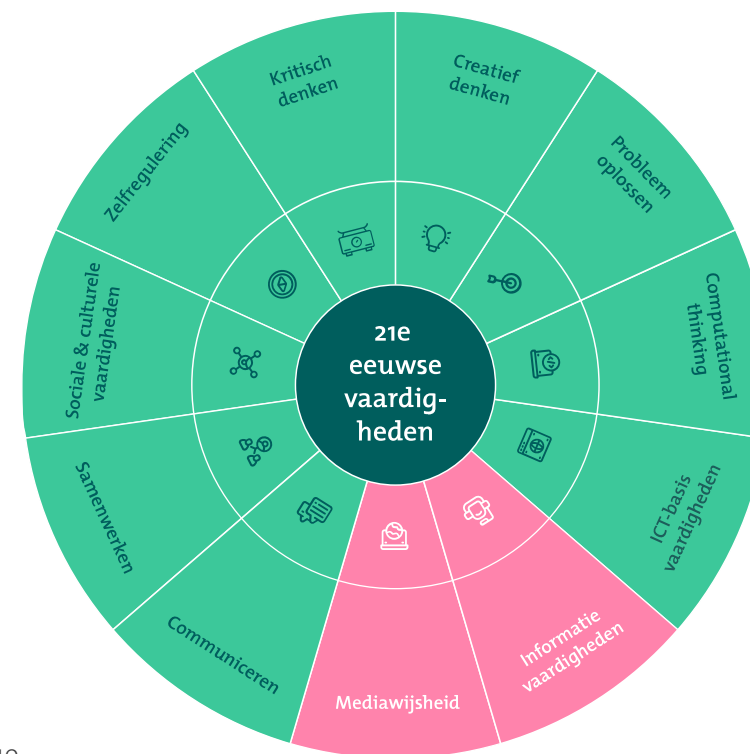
21e eeuwse vaardigheden

Kritisch denken

Creatief denken

Probleem oplossen

Computational thinking

ICT-basis vaardigheden

Informatie vaardigheden

Mediawijsheid

Communiceren

Samenwerken

Sociale & culturele vaardigheden

Zelfregulering